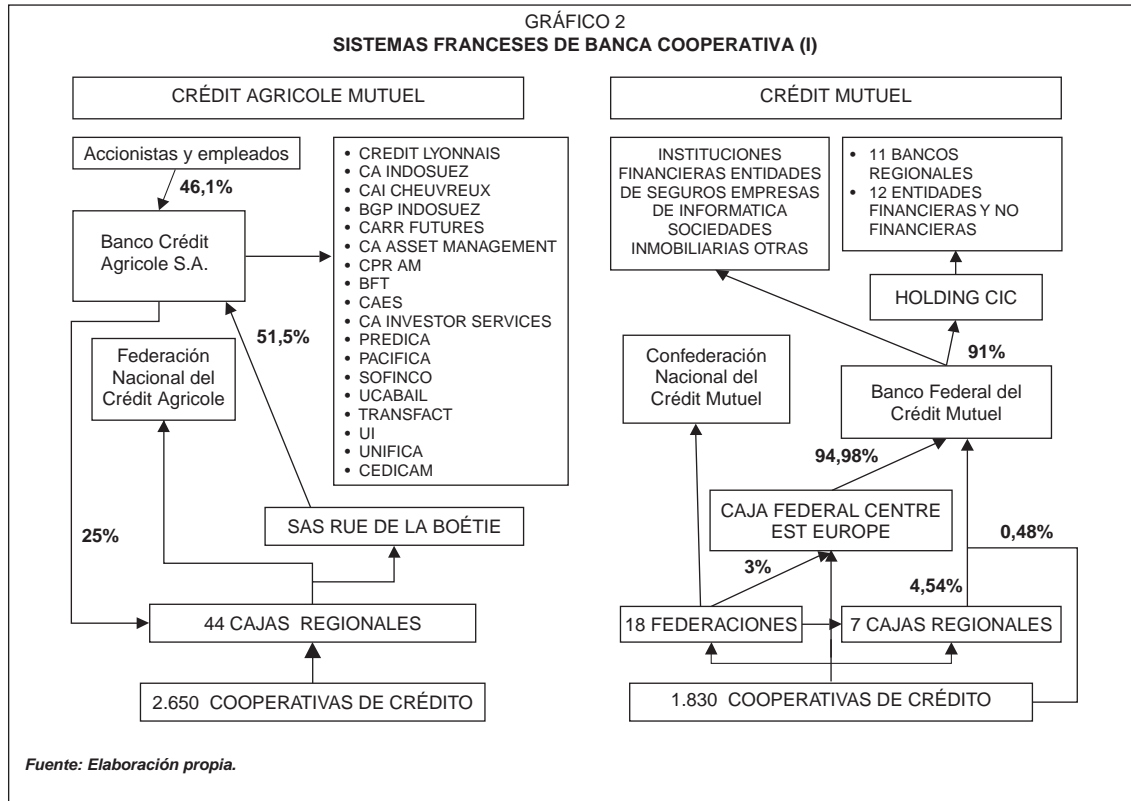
GRÁFICO 2
**SISTEMAS FRANCESES DE BANCA COOPERATIVA (I)**

CRÉDIT AGRICOLE MUTUEL

Accionistas y empleados

46,1%

Banco Crédit Agricole S.A.

- CREDIT LYONNAIS
- CA INDOSUEZ
- CAI CHEUVREUX
- BGP INDOSUEZ
- CARR FUTURES
- CA ASSET MANAGEMENT
- CPR AM
- BFT
- CAES
- CA INVESTOR SERVICES
- PREDICA
- PACIFICA
- SOFINCO
- UCABAIL
- TRANSFACT
- UI
- UNIFICA
- CEDICAM

51,5%

Federación Nacional del Crédit Agricole

25%

SAS RUE DE LA BOÉTIE

44 CAJAS REGIONALES

2.650 COOPERATIVAS DE CRÉDITO

CRÉDIT MUTUEL

INSTITUCIONES FINANCIERAS ENTIDADES DE SEGUROS EMPRESAS DE INFORMATICA SOCIEDADES INMOBILIARIAS OTRAS

- 11 BANCOS REGIONALES
- 12 ENTIDADES FINANCIERAS Y NO FINANCIERAS

HOLDING CIC

91%

Confederación Nacional del Crédit Mutuel

Banco Federal del Crédit Mutuel

94,98%

CAJA FEDERAL CENTRE EST EUROPE

0,48%

3%

4,54%

18 FEDERACIONES

7 CAJAS REGIONALES

1.830 COOPERATIVAS DE CRÉDITO

*Fuente: Elaboración propia.*